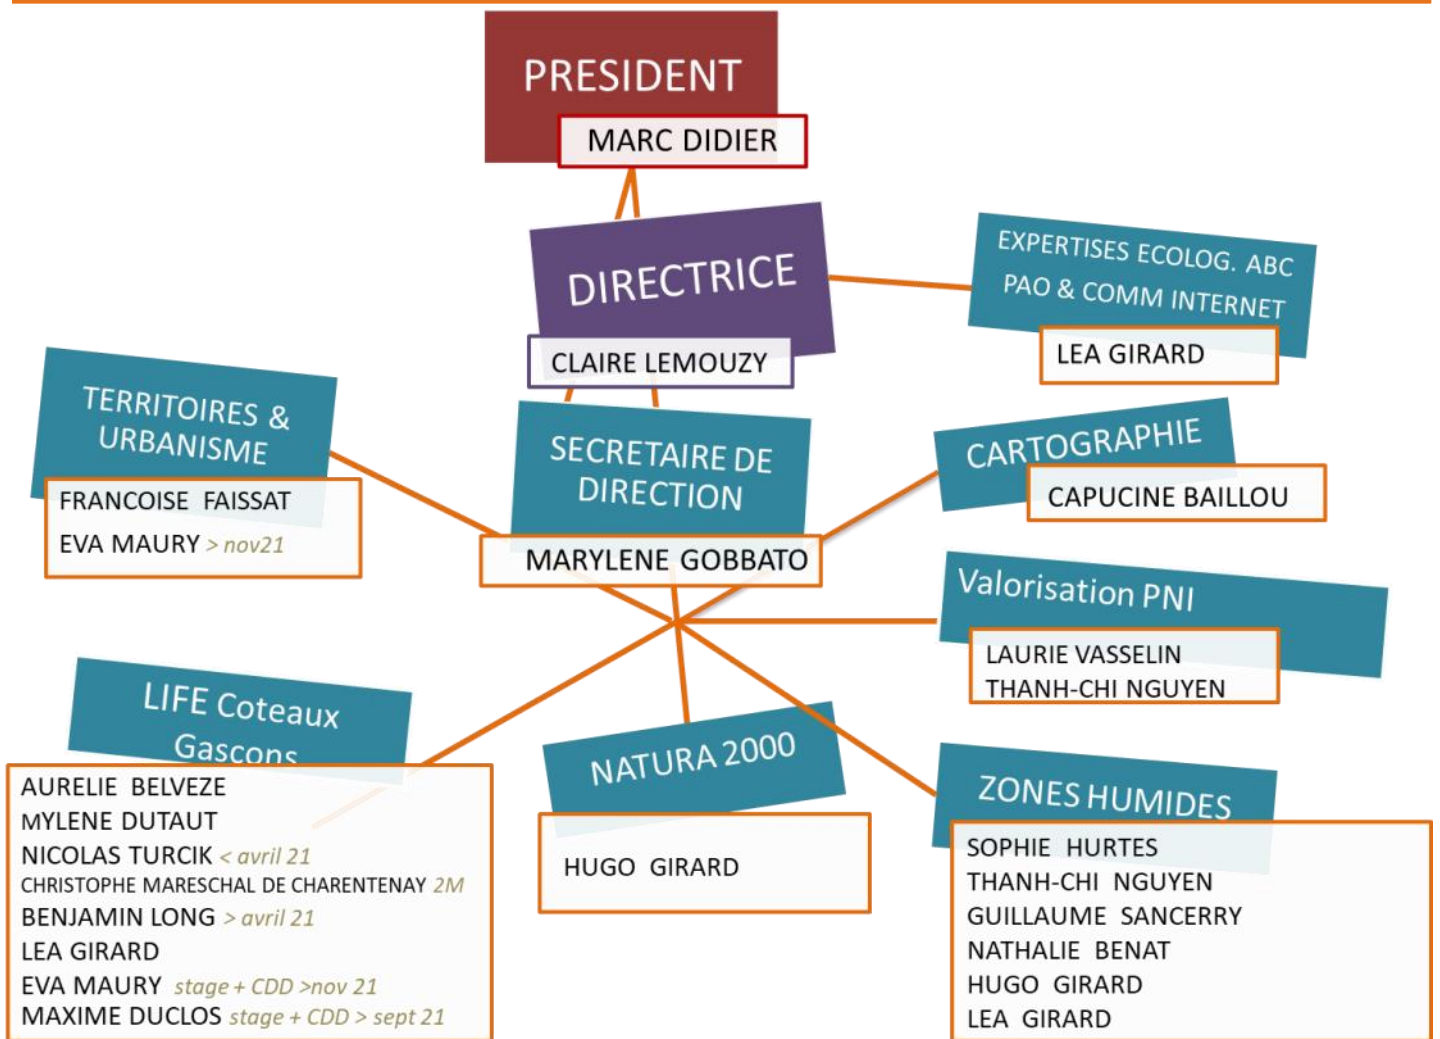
PRESIDENT
MARC DIDIER

DIRECTRICE
CLAIRE LEMOUZY

EXPERTISES ECOLOG. ABC
PAO & COMM INTERNET
LEA GIRARD

TERRITOIRES & URBANISME
FRANCOISE FAISSAT
EVA MAURY > nov21

SECRETAIRE DE DIRECTION
MARYLENE GOBBATO

CARTOGRAPHIE
CAPUCINE BAILLOU

Valorisation PNI
LAURIE VASSELIN
THANH-CHI NGUYEN

LIFE Coteaux Gascons
AURELIE BELVEZE
MYLENE DUTAUT
NICOLAS TURCIK < avril 21
CHRISTOPHE MARESCHAL DE CHARENTENAY 2M
BENJAMIN LONG > avril 21
LEA GIRARD
EVA MAURY stage + CDD >nov 21
MAXIME DUCLOS stage + CDD > sept 21

NATURA 2000
HUGO GIRARD

ZONES HUMIDES
SOPHIE HURTES
THANH-CHI NGUYEN
GUILLAUME SANCERRY
NATHALIE BENAT
HUGO GIRARD
LEA GIRARD